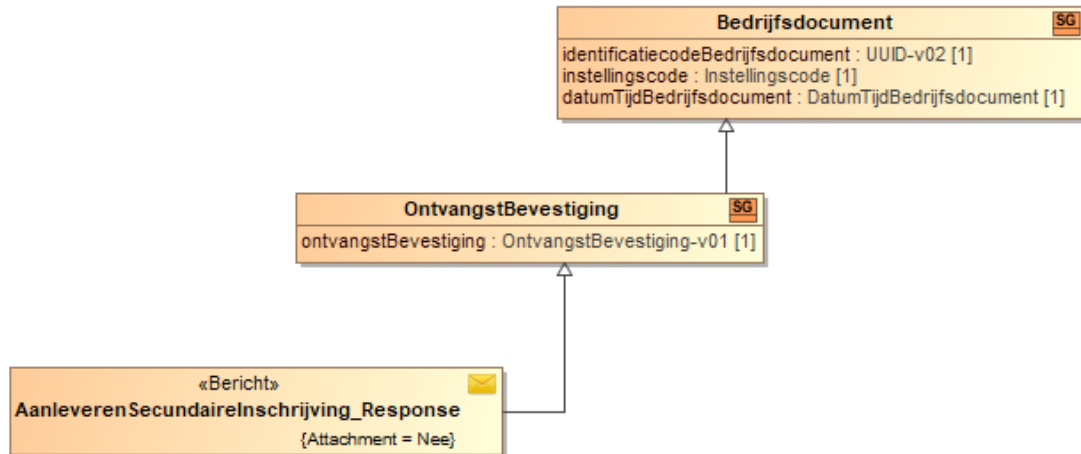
Bedrijfsdocument
SG
identificatiecodeBedrijfsdocument : UUID-v02 [1]
instellingscode : Instellingscode [1]
datumTijdBedrijfsdocument : DatumTijdBedrijfsdocument [1]

OntvangstBevestiging
SG
ontvangstBevestiging : OntvangstBevestiging-v01 [1]

«Bericht»
AanleverenSecundaireInschrijving_Response
{Attachment = Nee}